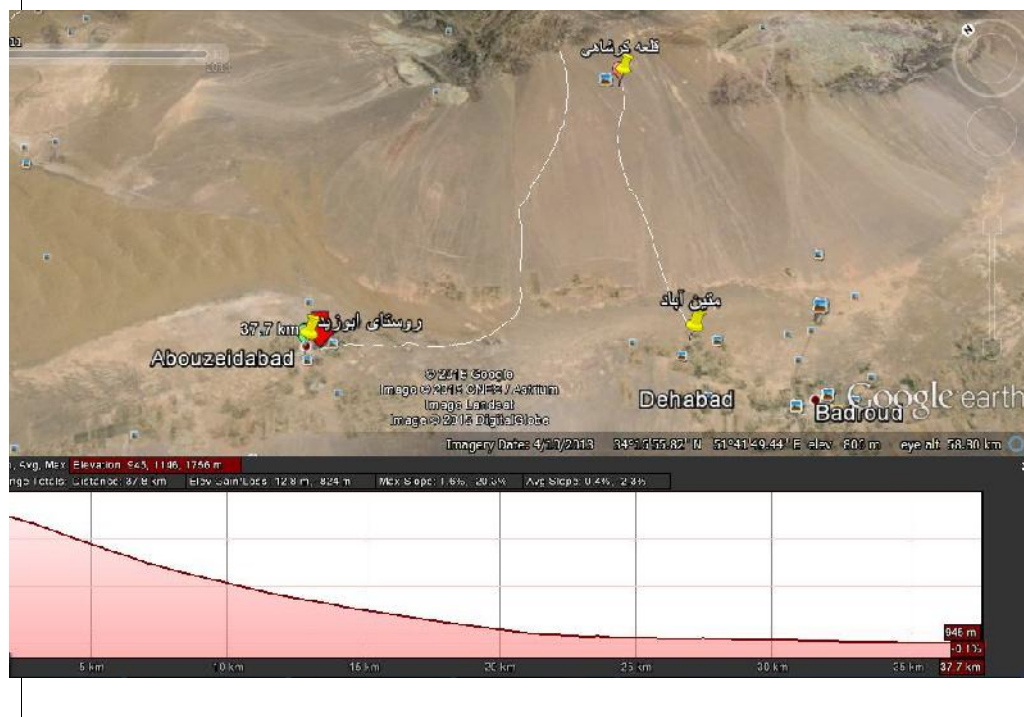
قلعه کرشاسب

متین آباد

روستای ابوزید

37.7 km

Abouzeidabad

© 2015 Google
Image © 2015 CNES / Astrium
Image Landsat
Image © 2015 DigitalGlobe

Dehabad

Badroud

Google earth

Imagery Date: 4/27/2013   34°13'55.82" N   51°41'49.44" E   elev 806 m   eye alt 58.30 km

, Avg, Max: Elevation: 945, 1146, 1756 m
ange Totals: Distance: 37.8 km   Elev Gain/Loss: 12.8 m, -824 m   Max Slope: 1.6%, -20.3%   Avg Slope: 0.4%, -2.8%

946 m
-0.1%

5 km   10 km   15 km   20 km   25 km   30 km   35 km   37.7 km